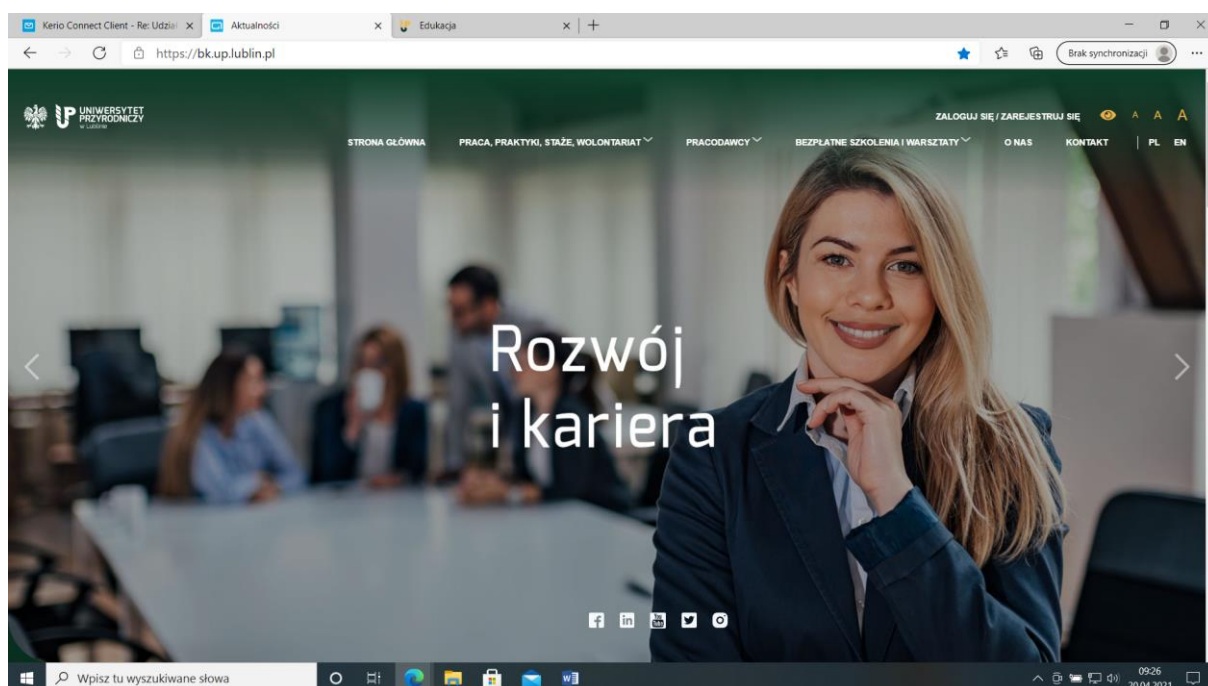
Kerio Connect Client - Re: Udział ×
Aktualności ×
Edukacja ×
+

https://bk.up.lublin.pl

Brak synchronizacji

UNIWERSYTET PRZYRODNICZY w Lublinie

ZALOGUJ SIĘ / ZAREJESTRUJ SIĘ A A A

STRONA GŁÓWNA
PRACA, PRAKTYKI, STAŻE, WOLONTARIAT
PRACODAWCY
BEZPŁATNE SZKOLENIA I WARSZTATY
O NAS
KONTAKT
PL
EN

Rozwój
i kariera

Wpisz tu wyszukiwane słowa

09:26
20.04.2021